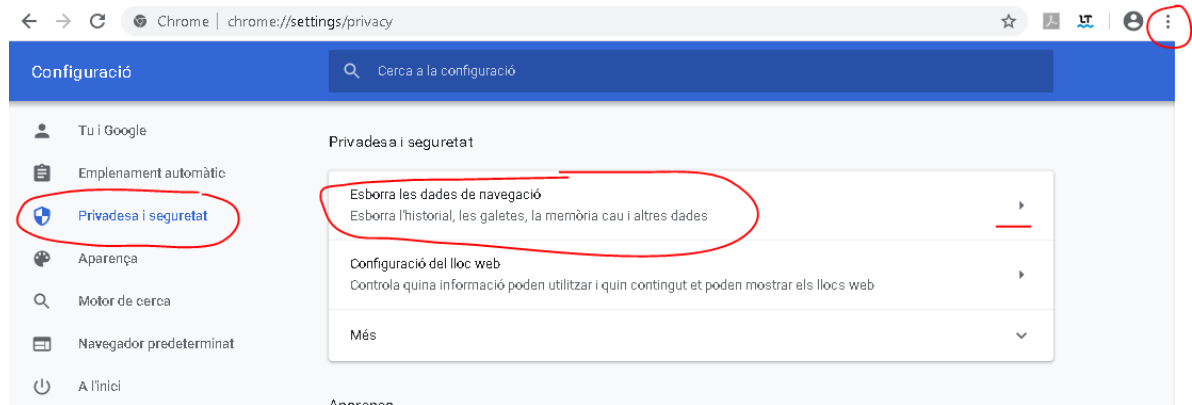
Chrome | chrome://settings/privacy

Configuració

Cerca a la configuració

Tu i Google

Emplenament automàtic

Privadesa i seguretat

Aparença

Motor de cerca

Navegador predeterminat

A l'inici

Privadesa i seguretat

Esborra les dades de navegació
Esborra l'historial, les galetes, la memòria cau i altres dades

Configuració del lloc web
Controla quina informació poden utilitzar i quin contingut et poden mostrar els llocs web

Més

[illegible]